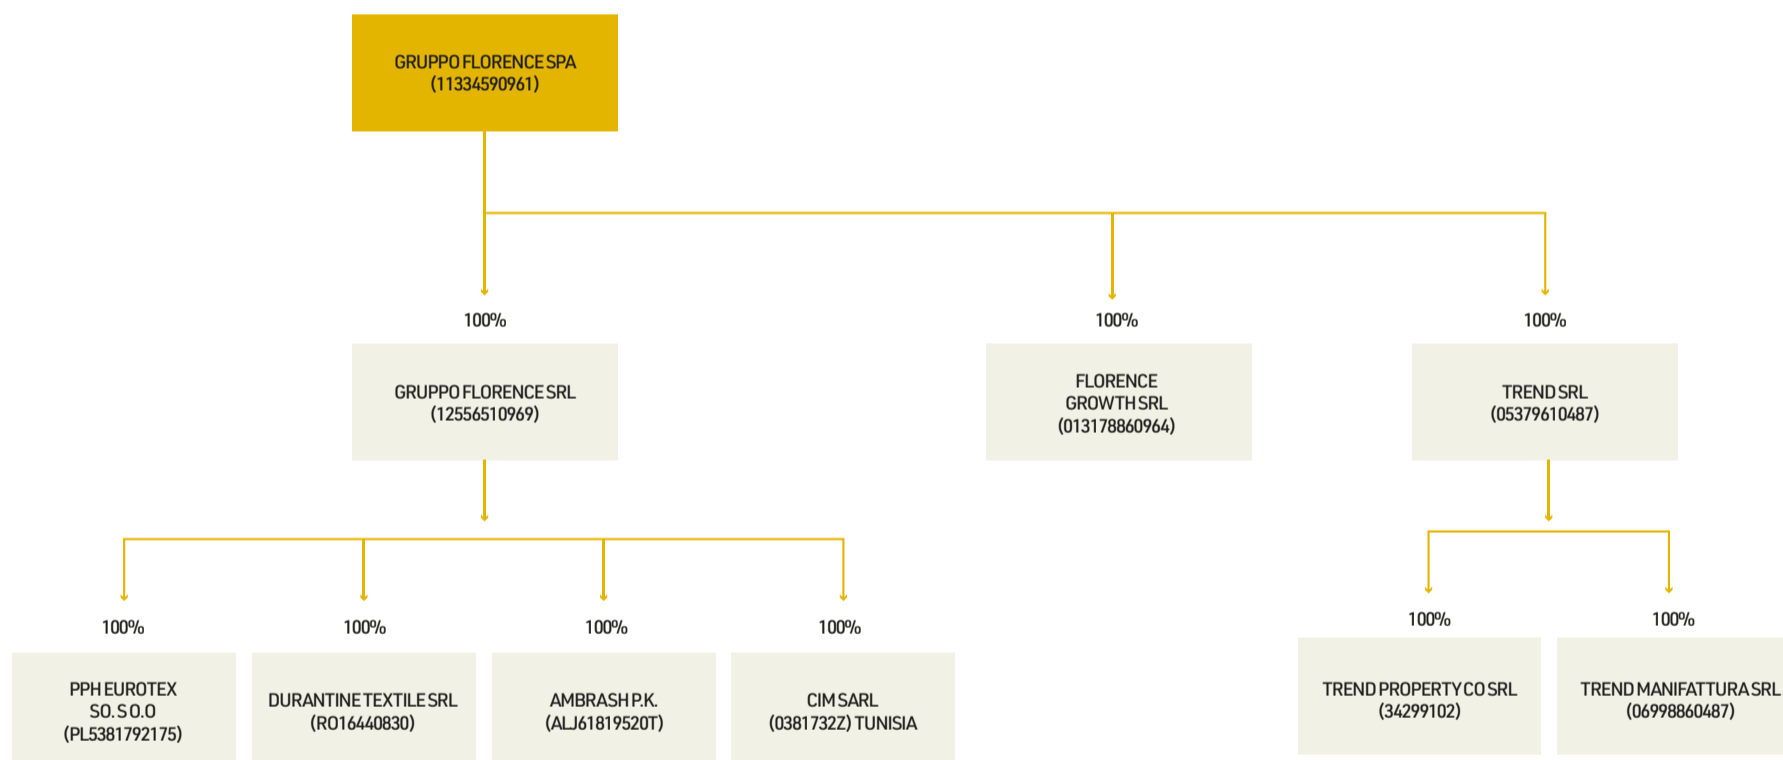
GRUPPO FLORENCE SPA
(11334590961)

100%

GRUPPO FLORENCE SRL
(12556510969)

100%

FLORENCE
GROWTH SRL
(013178860964)

100%

TREND SRL
(05379610487)

100%

PPH EUROTEX
SO. S O.O
(PL5381792175)

100%

DURANTINE TEXTILE SRL
(RO16440830)

100%

AMBRASH P.K.
(ALJ61819520T)

100%

CIM SARL
(0381732Z) TUNISIA

100%

TREND PROPERTY CO SRL
(34299102)

100%

TREND MANIFATTURA SRL
(06998860487)